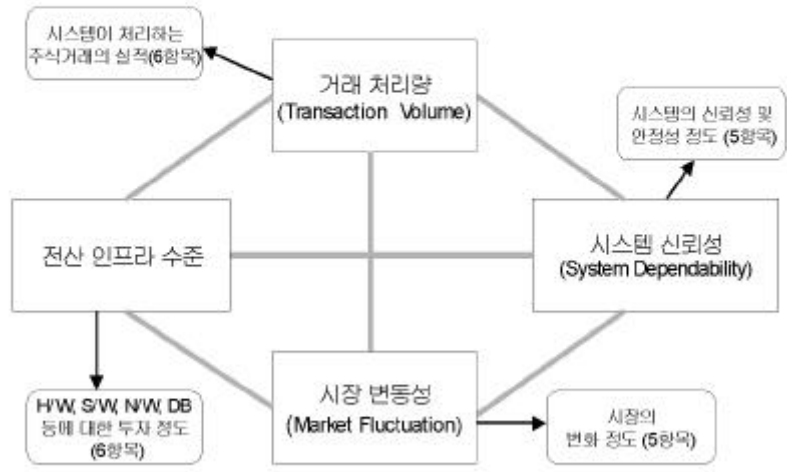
시스템이 처리하는 주식거래의 실적(6항목)

거래 처리량 (Transaction Volume)

시스템의 신뢰성 및 안정성 정도 (5항목)

전산 인프라 수준

시스템 신뢰성 (System Dependability)

H/W, S/W, N/W, DB 등에 대한 투자 정도 (6항목)

시장 변동성 (Market Fluctuation)

시장의 변화 정도 (5항목)